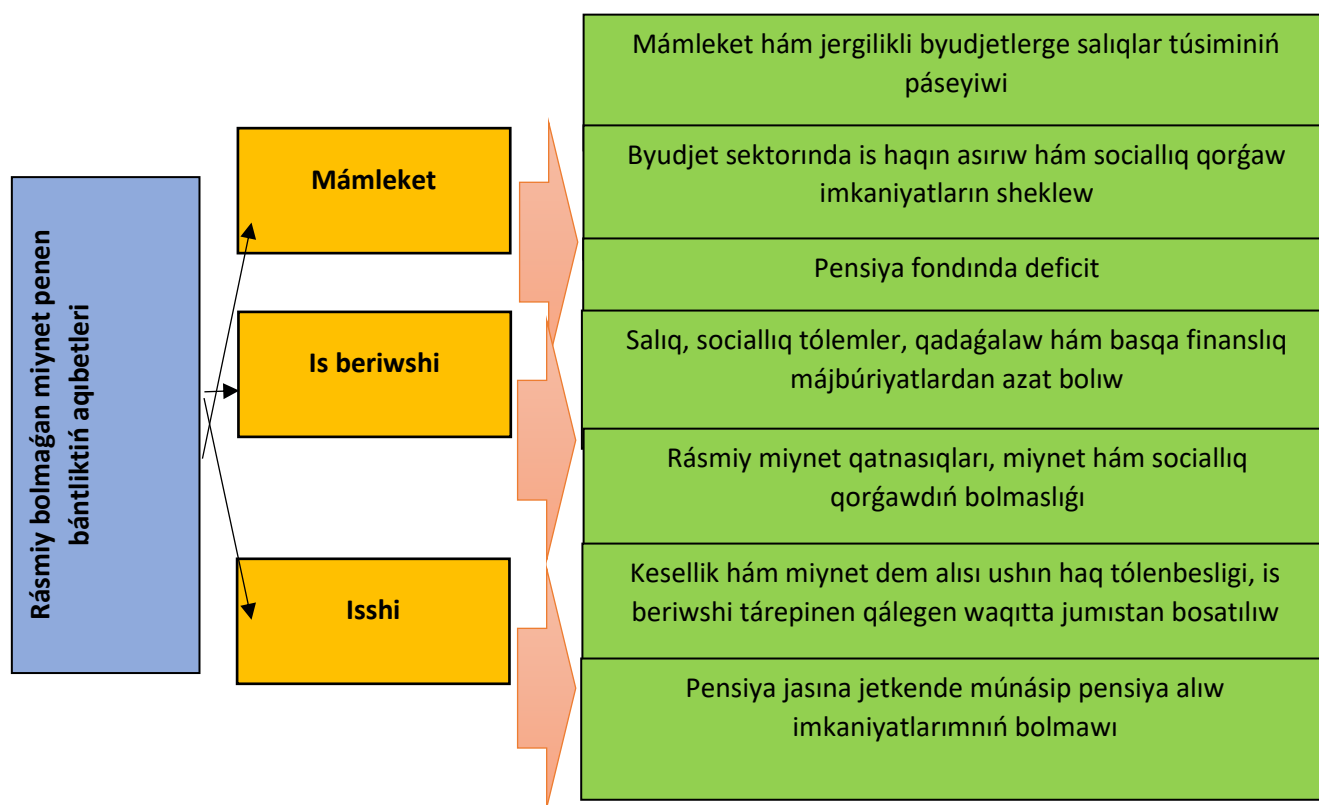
Rásmiy bolmaǵan miynet penen bántliktiń aqıbetleri

Mámleket

Is beriwshi

Isshi

Mámleket hám jergilikli byudjetlerge salıqlar túsiminiń páseyiwi

Byudjet sektorında is haqın asırıw hám sociallıq qorǵaw imkaniyatların sheklew

Pensiya fondında deficit

Salıq, sociallıq tólemler, qadaǵalaw hám basqa finanslıq májbúriyatlardan azat bolıw

Rásmiy miynet qatnasıqları, miynet hám sociallıq qorǵawdıń bolmaslıǵı

Kesellik hám miynet dem alısı ushın haq tólenbesligi, is beriwshi tárepinen qálegen waqıtta jumıstan bosatılıw

Pensiya jasına jetkende múnásip pensiya alıw imkaniyatlarımnıń bolmawı